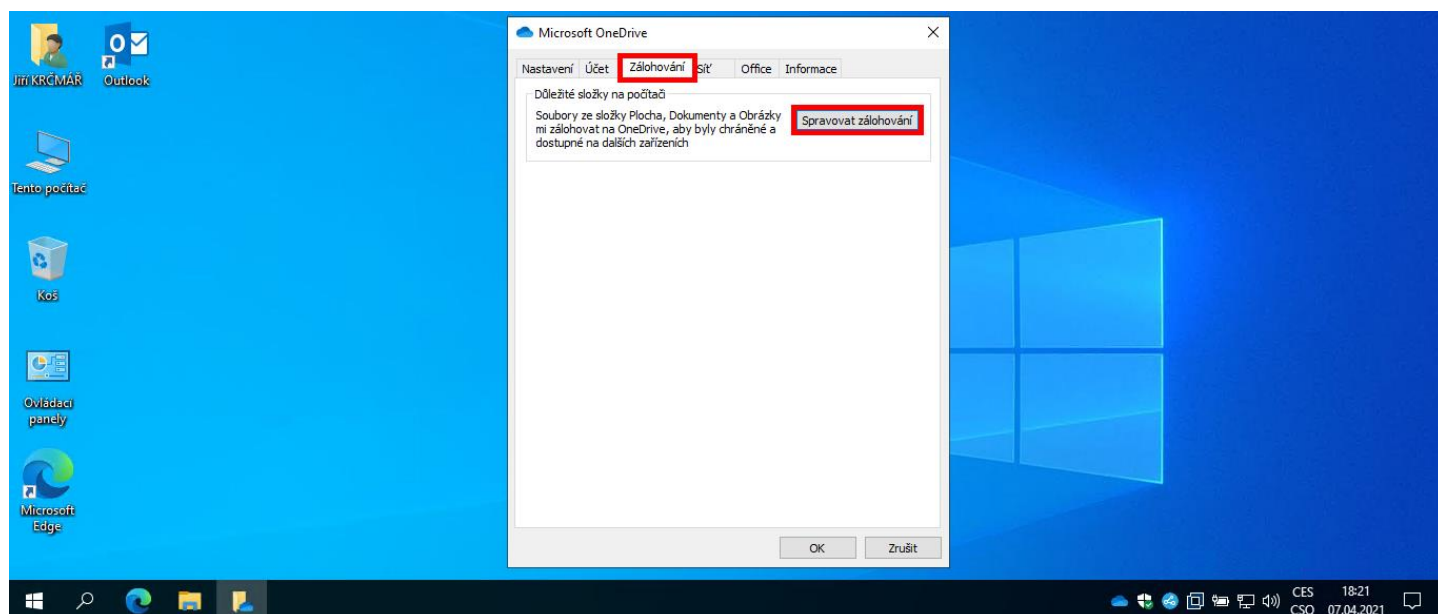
Jiří KRČMÁŘ
Outlook
Tento počítač
Koš
Ovládací panely
Microsoft Edge

Microsoft OneDrive
Nastavení Účet Zálohování Síť Office Informace
Důležité složky na počítači
Soubory ze složky Plocha, Dokumenty a Obrázky mi zálohovat na OneDrive, aby byly chráněné a dostupné na dalších zařízeních
Spravovat zálohování
OK
Zrušit

CES
CSQ
18:21
07.04.2021